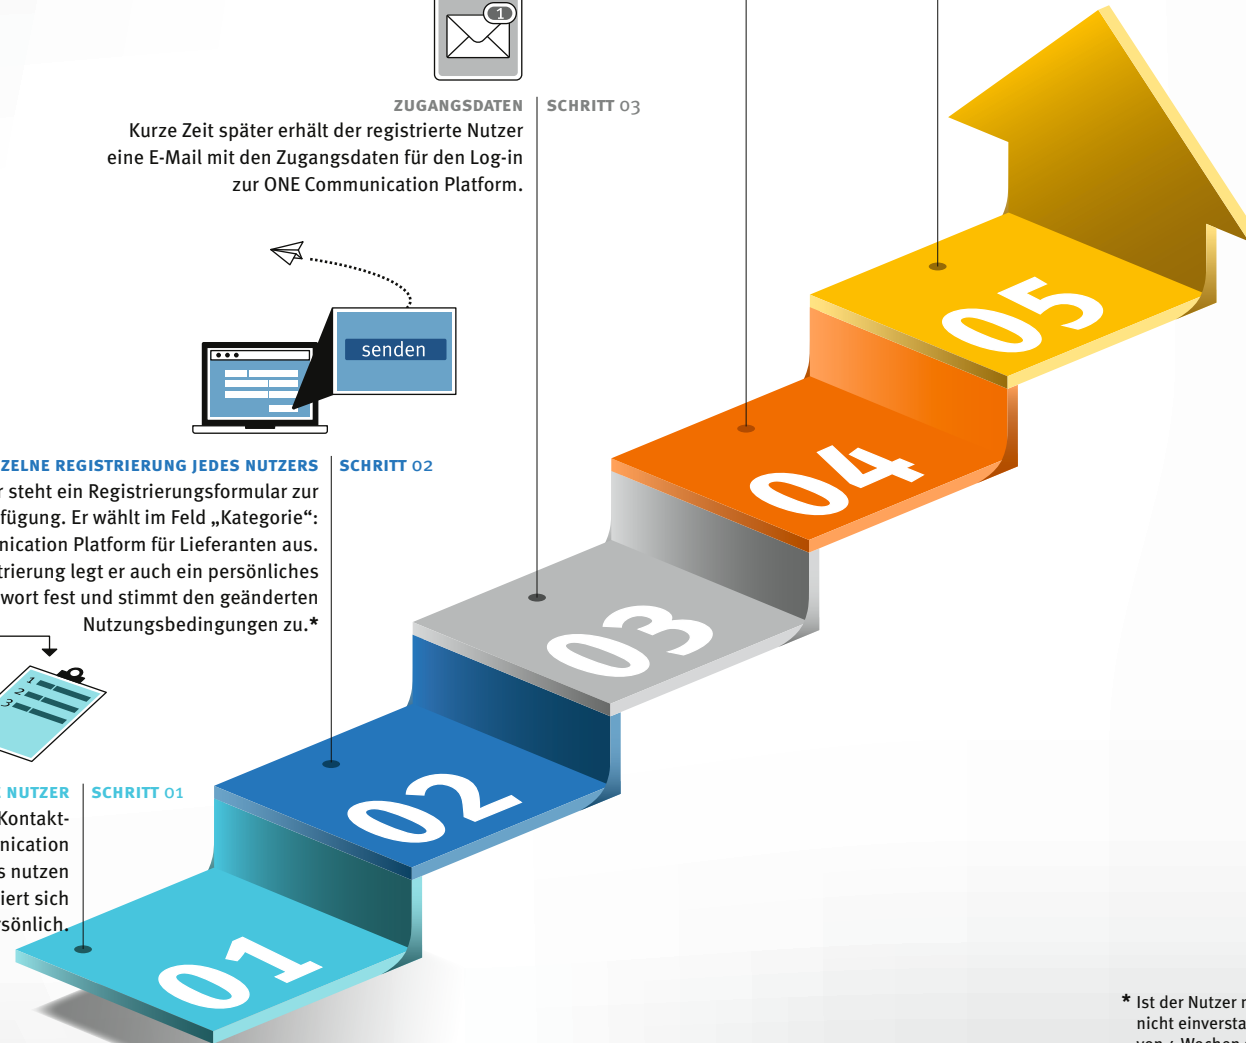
1

ZUGANGSDATEN | SCHRITT 03

Kurze Zeit später erhält der registrierte Nutzer eine E-Mail mit den Zugangsdaten für den Log-in zur ONE Communication Platform.

senden

ZELNE REGISTRIERUNG JEDES NUTZERS | SCHRITT 02

r steht ein Registrierungsformular zur fügung. Er wählt im Feld „Kategorie“: nication Platform für Lieferanten aus. trierung legt er auch ein persönliches wort fest und stimmt den geänderten Nutzungsbedingungen zu.*

1
2
3

NUTZER | SCHRITT 01

Kontakt- nication s nutzen iert sich rsönlich.

01
02
03
04
05

* Ist der Nutzer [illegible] nicht einversta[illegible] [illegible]